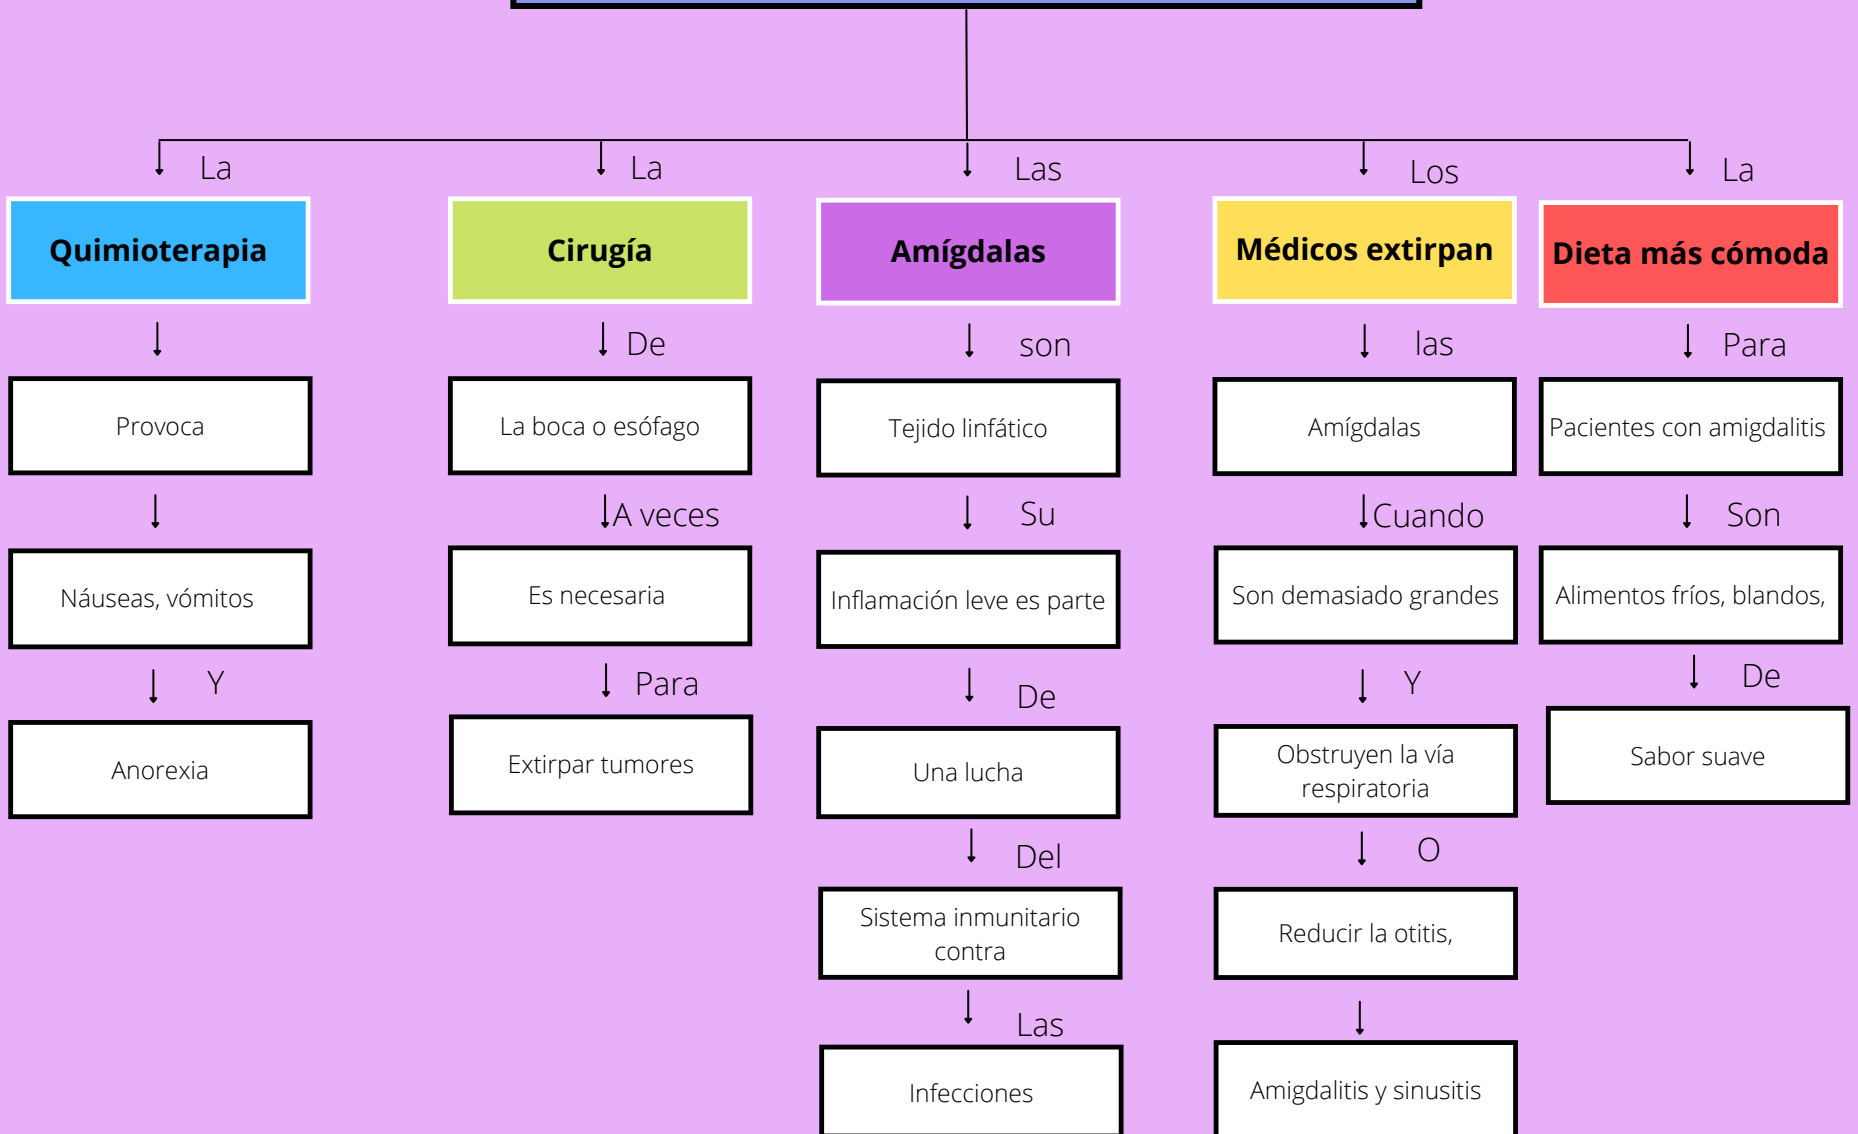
La

Quimioterapia

Provoca

Náuseas, vómitos

Y

Anorexia

La

Cirugía

De

La boca o esófago

A veces

Es necesaria

Para

Extirpar tumores

Las

Amígdalas

son

Tejido linfático

Su

Inflamación leve es parte

De

Una lucha

Del

Sistema inmunitario contra

Las

Infecciones

Los

Médicos extirpan

las

Amígdalas

Cuando

Son demasiado grandes

Y

Obstruyen la vía respiratoria

O

Reducir la otitis,

Amigdalitis y sinusitis

La

Dieta más cómoda

Para

Pacientes con amigdalitis

Son

Alimentos fríos, blandos,

De

Sabor suave